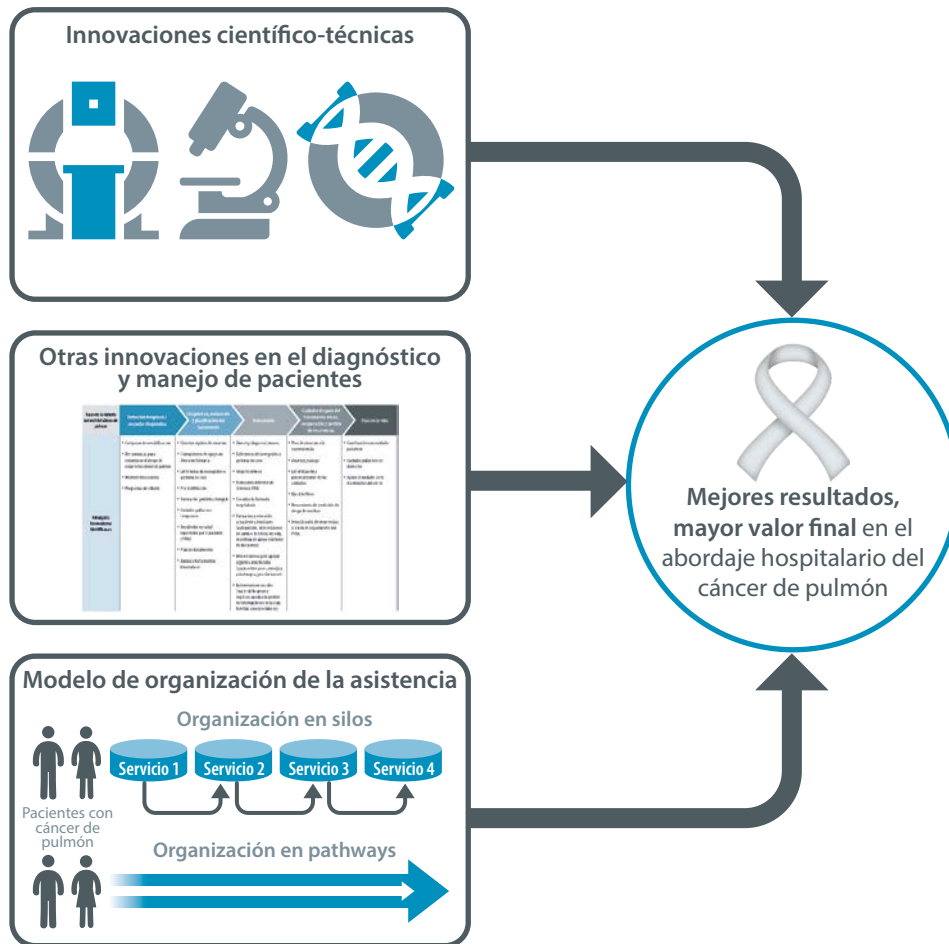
Innovaciones científico-técnicas

Otras innovaciones en el diagnóstico y manejo de pacientes

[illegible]

Mejores resultados, mayor valor final en el abordaje hospitalario del cáncer de pulmón

Modelo de organización de la asistencia

Organización en silos

Servicio 1

Servicio 2

Servicio 3

Servicio 4

Pacientes con cáncer de pulmón

Organización en pathways